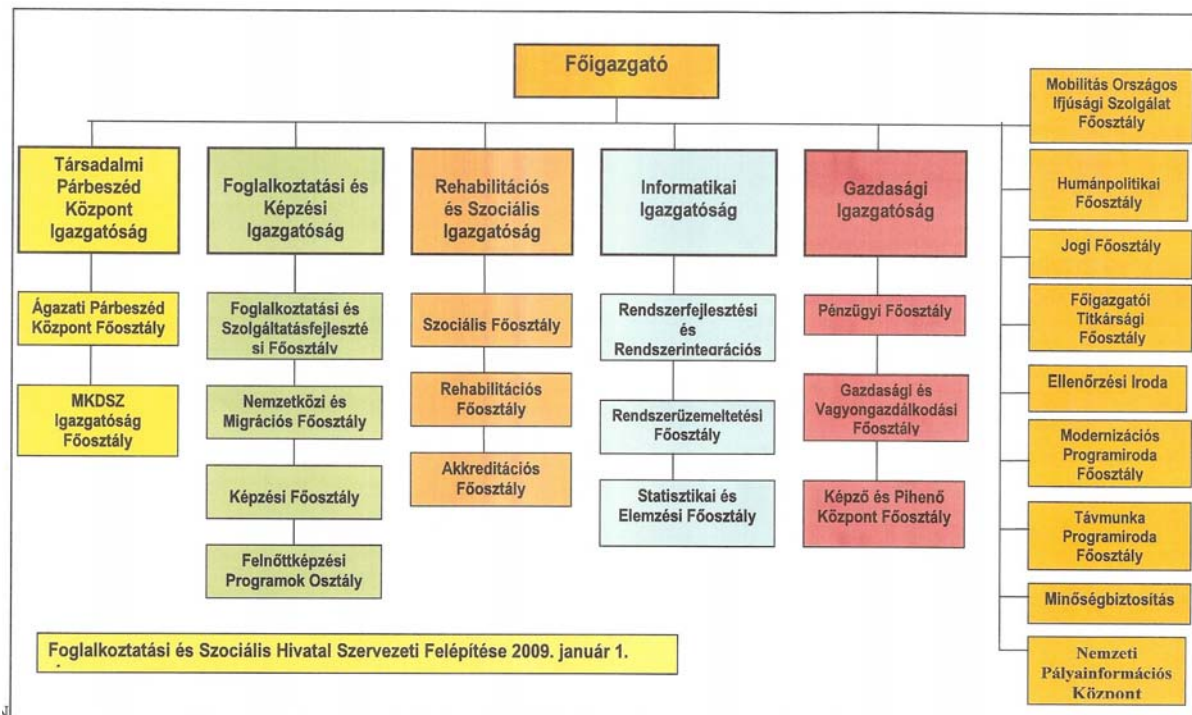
Főigazgató

Társadalmi Párbeszéd Központ Igazgatóság

Ágazati Párbeszéd Központ Főosztály

MKDSZ Igazgatóság Főosztály

Foglalkoztatási és Képzési Igazgatóság

Foglalkoztatási és Szolgáltatásfejlesztési Főosztály

Nemzetközi és Migrációs Főosztály

Képzési Főosztály

Felnőttképzési Programok Osztály

Rehabilitációs és Szociális Igazgatóság

Szociális Főosztály

Rehabilitációs Főosztály

Akkreditációs Főosztály

Informatikai Igazgatóság

Rendszerfejlesztési és Rendszerintegrációs

Rendszerüzemeltetési Főosztály

Statisztikai és Elemzési Főosztály

Gazdasági Igazgatóság

Pénzügyi Főosztály

Gazdasági és Vagyongazdálkodási Főosztály

Képző és Pihenő Központ Főosztály

Mobilitás Országos Ifjúsági Szolgálat Főosztály

Humánpolitikai Főosztály

Jogi Főosztály

Főigazgatói Titkársági Főosztály

Ellenőrzési Iroda

Modernizációs Programiroda Főosztály

Távmunka Programiroda Főosztály

Minőségbiztosítás

Nemzeti Pályainformációs Központ

Foglalkoztatási és Szociális Hivatal Szervezeti Felépítése 2009. január 1.